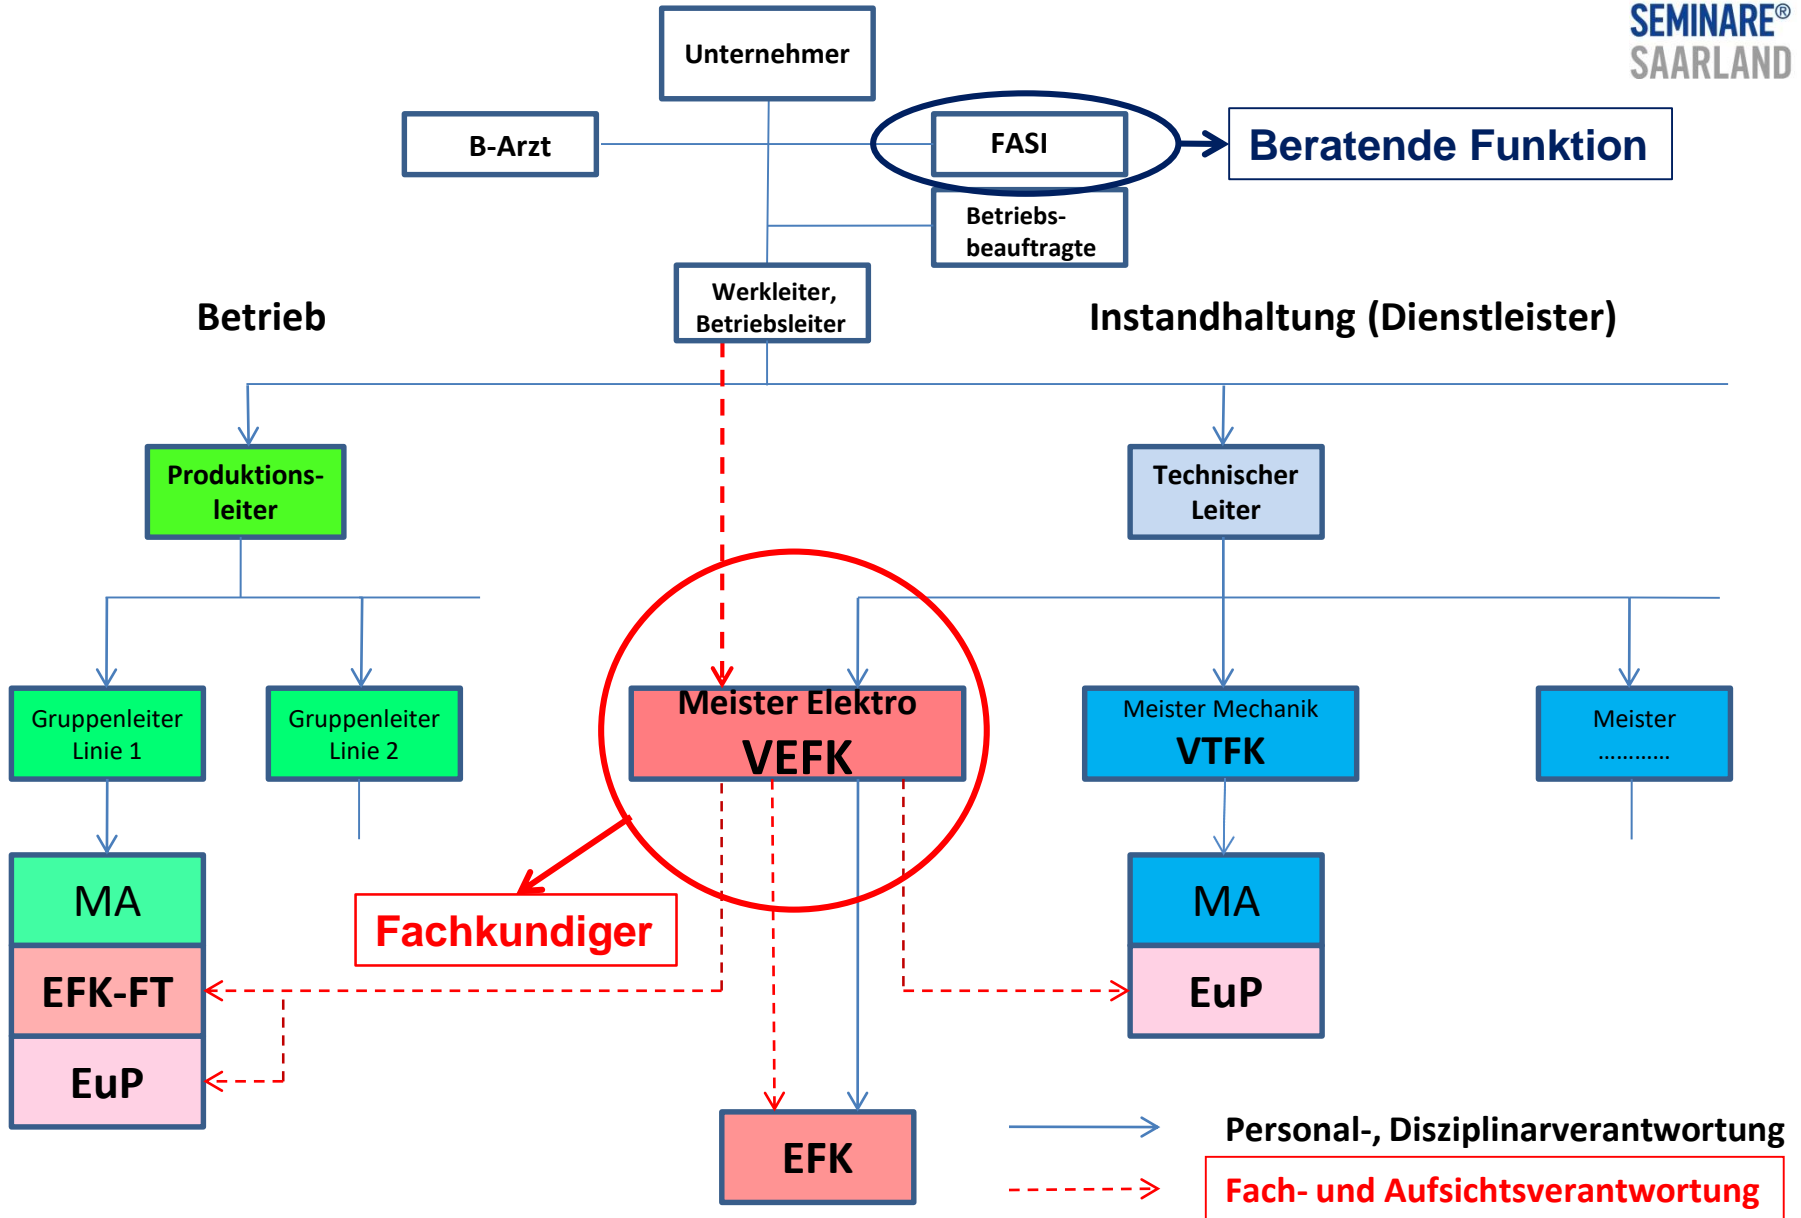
SEMINARE®
SAARLAND

Unternehmer

B-Arzt

FASI

Beratende Funktion

Betriebsbeauftragte

Werkleiter, Betriebsleiter

Betrieb

Instandhaltung (Dienstleister)

Produktionsleiter

Technischer Leiter

Gruppenleiter Linie 1

Gruppenleiter Linie 2

Meister Elektro
VEFK

Meister Mechanik
VTFK

Meister
…………

MA

EFK-FT

EuP

Fachkundiger

MA

EuP

EFK

Personal-, Disziplinarverantwortung

Fach- und Aufsichtsverantwortung